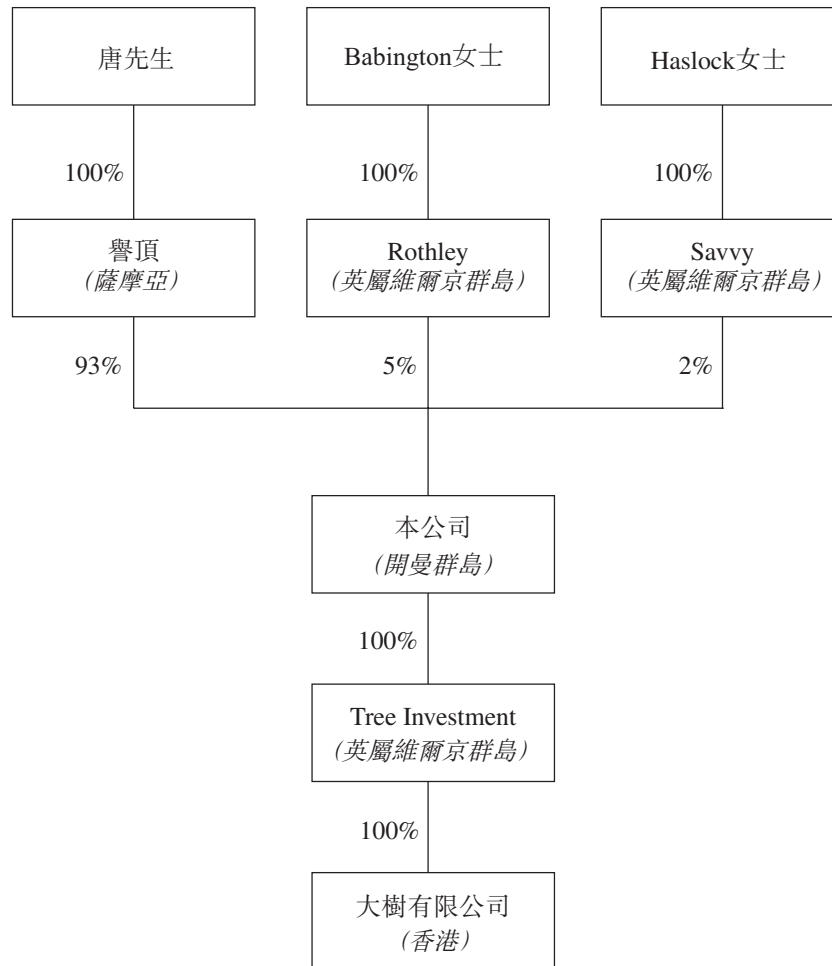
唐先生

Babington女士

Haslock女士

100%

100%

100%

譽頂
(薩摩亞)

Rothley
(英屬維爾京群島)

Savvy
(英屬維爾京群島)

93%

5%

2%

本公司
(開曼群島)

100%

Tree Investment
(英屬維爾京群島)

100%

大樹有限公司
(香港)